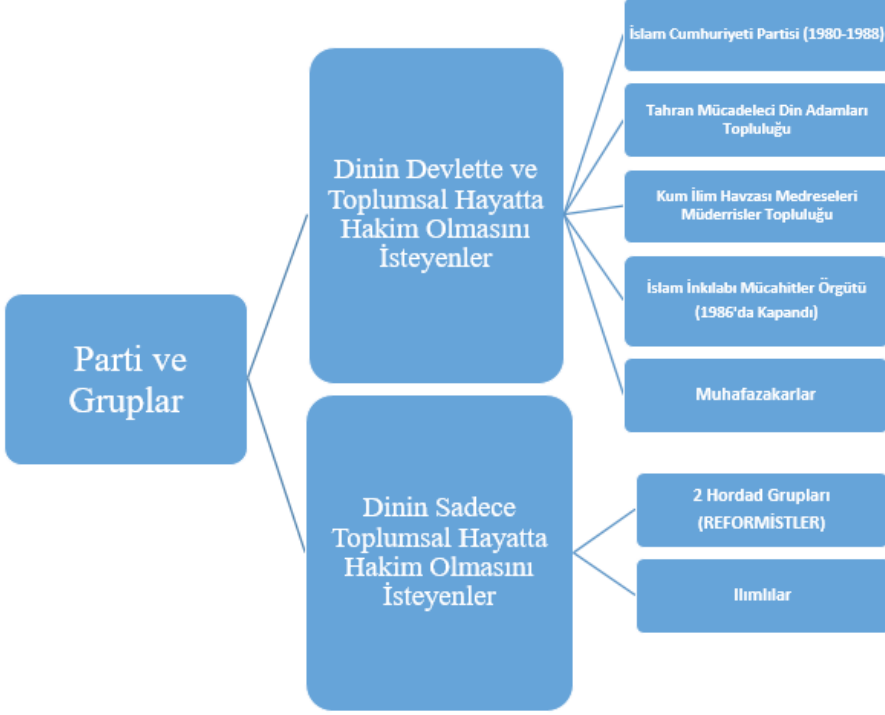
Parti ve Gruplar

Dinin Devlette ve Toplumsal Hayatta Hakim Olmasını İsteyenler

İslam Cumhuriyeti Partisi (1980-1988)

Tahran Mücadeleci Din Adamları Topluluğu

Kum İlim Havzası Medreseleri Müderrisler Topluluğu

İslam İnkılabı Mücahitler Örgütü (1986'da Kapandı)

Muhafazakarlar

Dinin Sadece Toplumsal Hayatta Hakim Olmasını İsteyenler

2 Hordad Grupları (REFORMİSTLER)

Ilımlılar